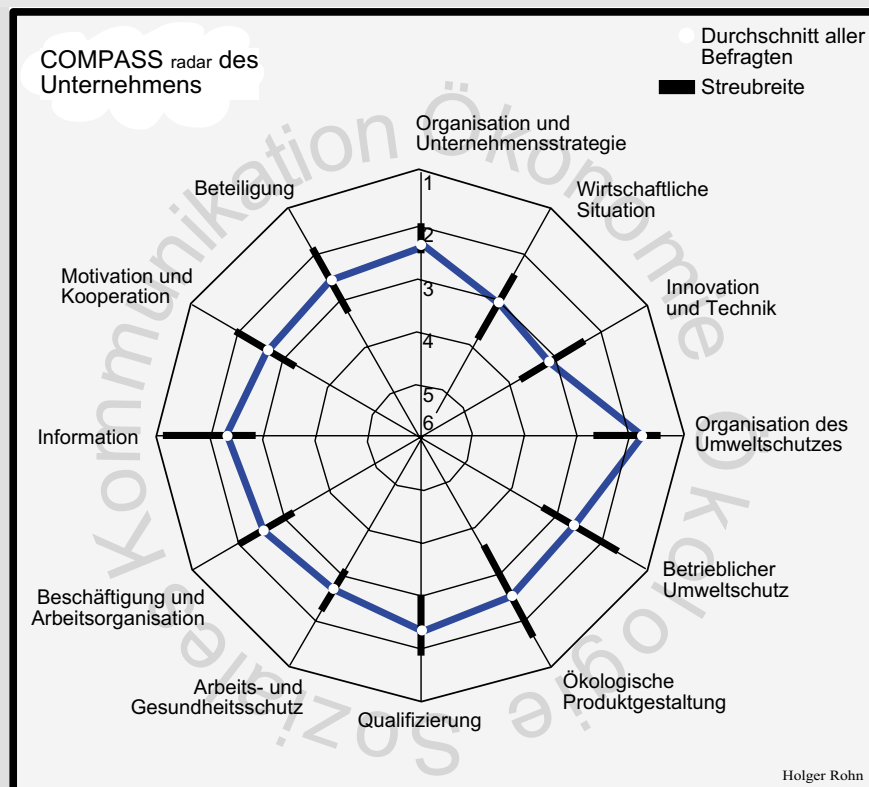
COMPASS radar des Unternehmens

Durchschnitt aller Befragten

Streubreite

Organisation und Unternehmensstrategie

Wirtschaftliche Situation

Innovation und Technik

Organisation des Umweltschutzes

Betrieblicher Umweltschutz

Ökologische Produktgestaltung

Qualifizierung

Arbeits- und Gesundheitsschutz

Beschäftigung und Arbeitsorganisation

Information

Motivation und Kooperation

Beteiligung

1
2
3
4
5
6

Kommunikation Ökonomie Ökologie Soziales

Holger Rohn